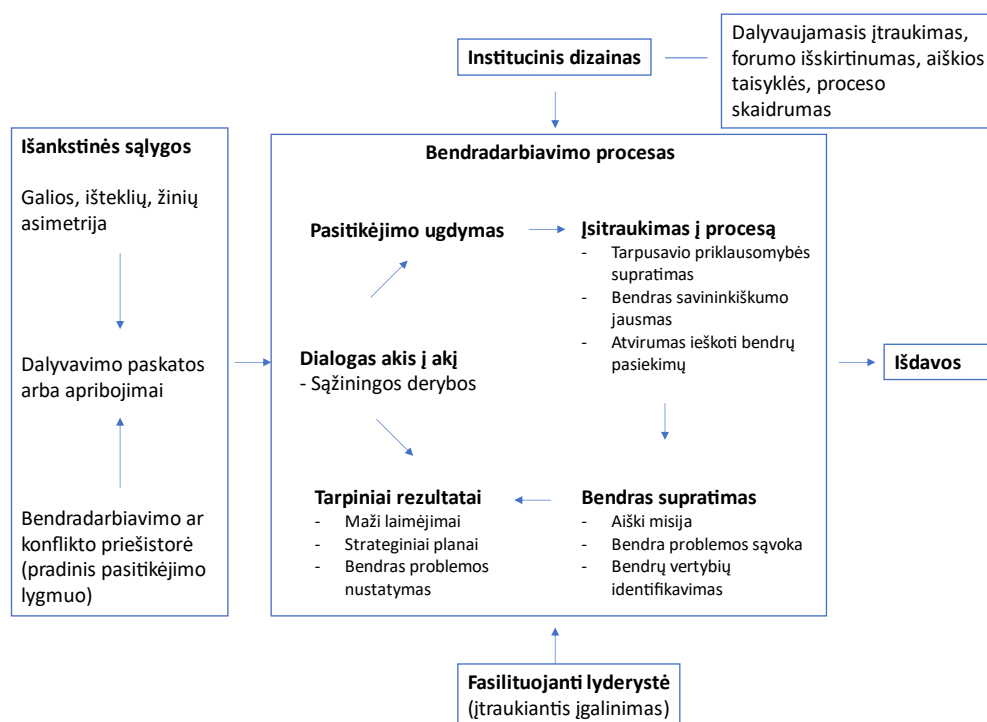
Institucinis dizainas

Dalyvaujamasis įtraukimas, forumo išskirtinumas, aiškios taisyklės, proceso skaidrumas

Išankstinės sąlygos

Galios, išteklių, žinių asimetrija

Dalyvavimo paskatos arba apribojimai

Bendradarbiavimo ar konflikto priešistorė (pradinis pasitikėjimo lygmuo)

Bendradarbiavimo procesas

Pasitikėjimo ugdymas

Įsitraukimas į procesą
- Tarpusavio priklausomybės supratimas
- Bendras savininkiškumo jausmas
- Atvirumas ieškoti bendrų pasiekimų

Dialogas akis į akį
- Sąžiningos derybos

Tarpiniai rezultatai
- Maži laimėjimai
- Strateginiai planai
- Bendras problemos nustatymas

Bendras supratimas
- Aiški misija
- Bendra problemos sąvoka
- Bendrų vertybių identifikavimas

Išdavos

Fasilituojanti lyderystė
(įtraukiantis įgalinimas)